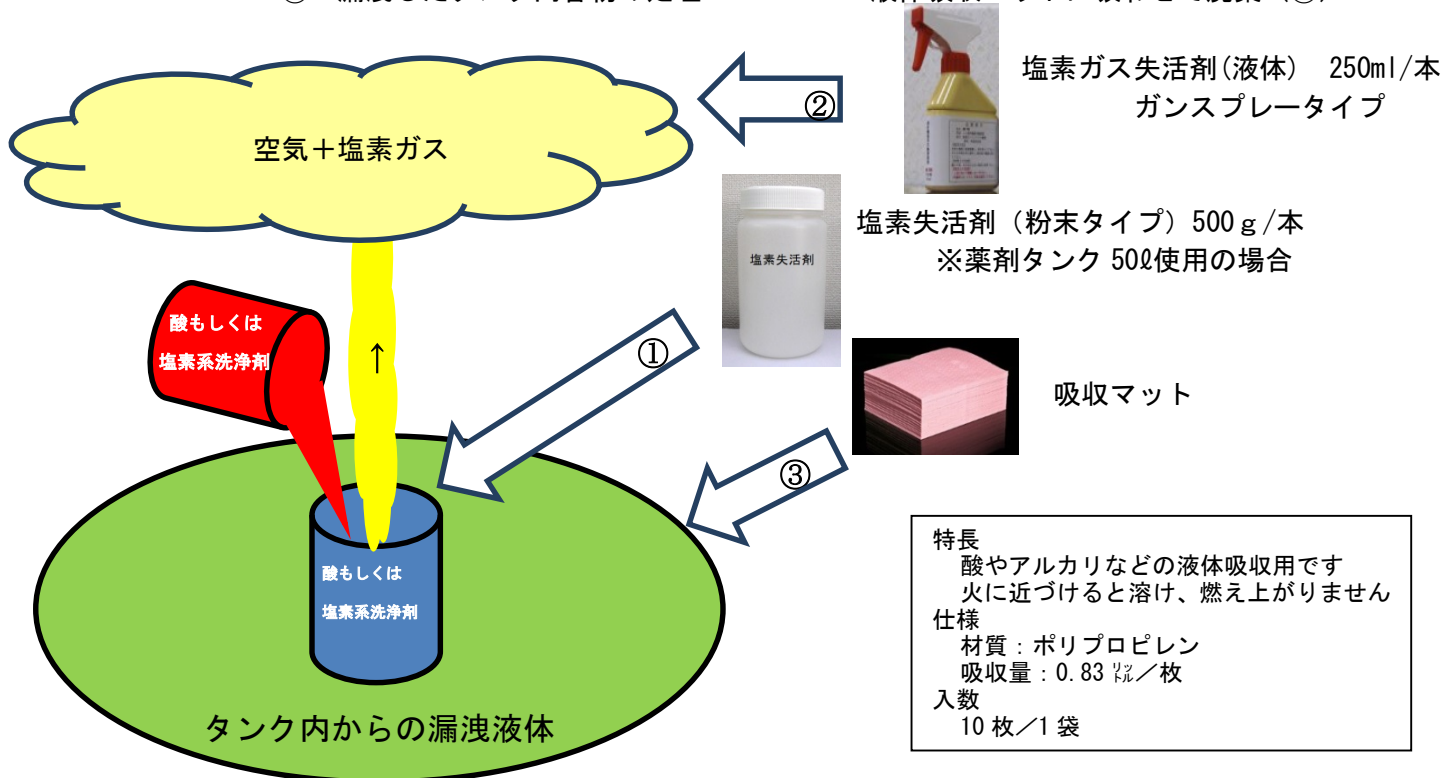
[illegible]

塩素ガス失活剤(液体) 250ml/本
ガンスプレータイプ

②

空気＋塩素ガス

塩素失活剤

塩素失活剤（粉末タイプ）500ｇ/本
※薬剤タンク 50ℓ使用の場合

酸もしくは
塩素系洗浄剤

↑

①

吸収マット

③

酸もしくは
塩素系洗浄剤

タンク内からの漏洩液体

特長
酸やアルカリなどの液体吸収用です
火に近づけると溶け、燃え上がりません
仕様
材質：ポリプロピレン
吸収量：0.83 ﾘｯﾄﾙ／枚
入数
10 枚／1 袋